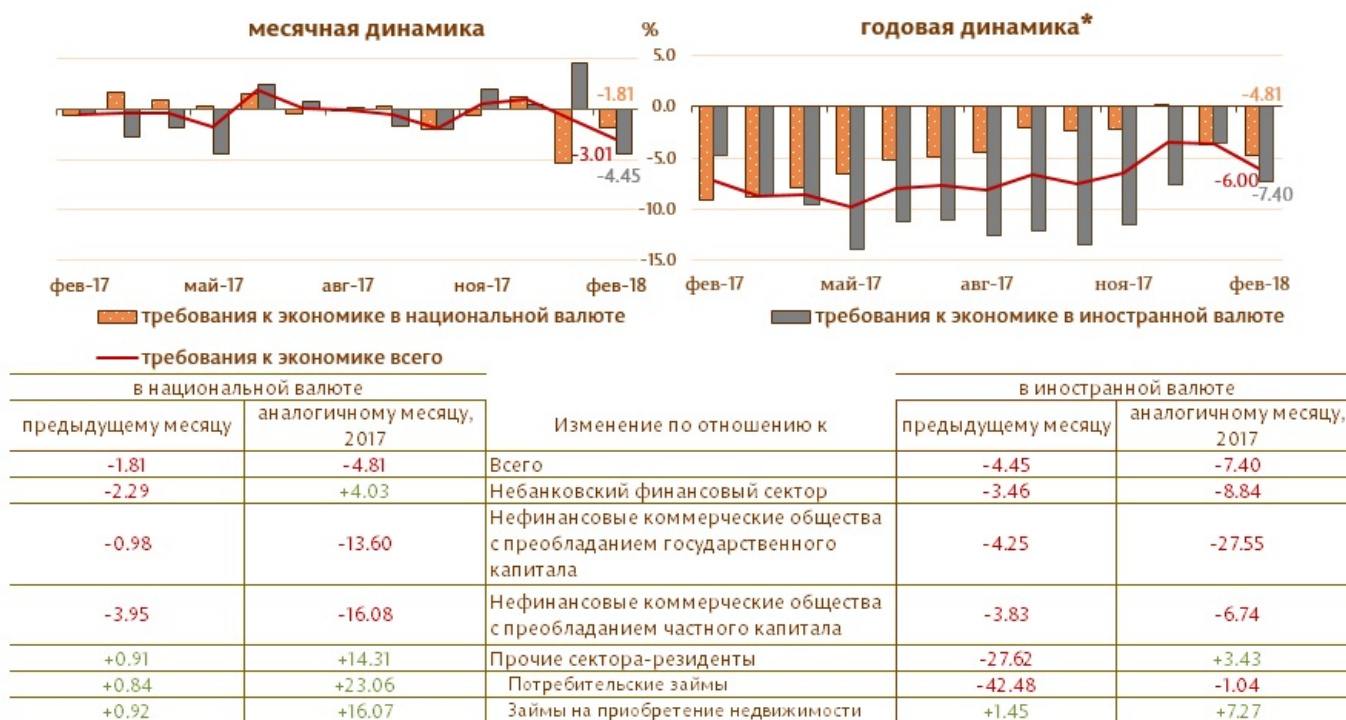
месячная динамика

годовая динамика*

%

5.0

0.0

-5.0

-10.0

-15.0

-1.81

-3.01

-4.45

-4.81

-6.00

-7.40

фев-17 май-17 авг-17 ноя-17 фев-18

фев-17 май-17 авг-17 ноя-17 фев-18

требования к экономике в национальной валюте

требования к экономике в иностранной валюте

требования к экономике всего

| в национальной валюте | | | в иностранной валюте | |
|---|---|---|---|---|
| предыдущему месяцу | аналогичному месяцу, 2017 | Изменение по отношению к | предыдущему месяцу | аналогичному месяцу, 2017 |
| -1.81 | -4.81 | Всего | -4.45 | -7.40 |
| -2.29 | +4.03 | Небанковский финансовый сектор | -3.46 | -8.84 |
| -0.98 | -13.60 | Нефинансовые коммерческие общества с преобладанием государственного капитала | -4.25 | -27.55 |
| -3.95 | -16.08 | Нефинансовые коммерческие общества с преобладанием частного капитала | -3.83 | -6.74 |
| +0.91 | +14.31 | Прочие сектора-резиденты | -27.62 | +3.43 |
| +0.84 | +23.06 | Потребительские займы | -42.48 | -1.04 |
| +0.92 | +16.07 | Займы на приобретение недвижимости | +1.45 | +7.27 |